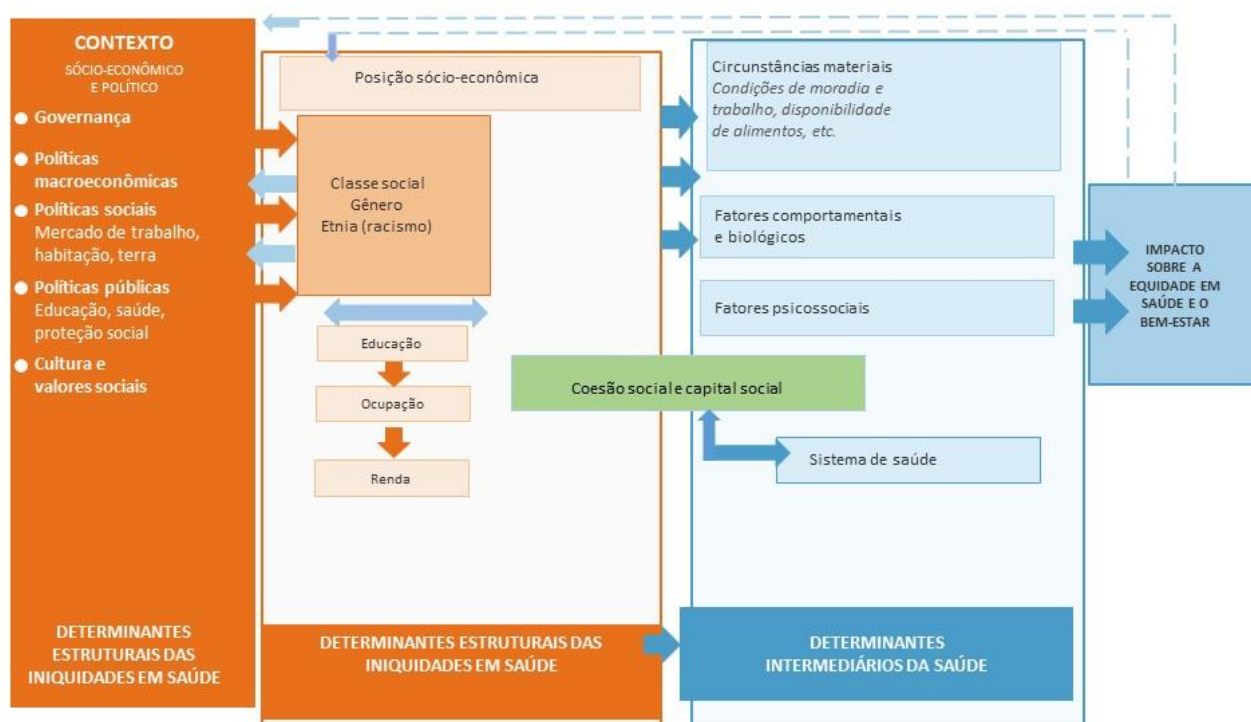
CONTEXTO
SÓCIO-ECONÔMICO E POLÍTICO

Governança

Políticas macroeconômicas

Políticas sociais
Mercado de trabalho, habitação, terra

Políticas públicas
Educação, saúde, proteção social

Cultura e valores sociais

DETERMINANTES ESTRUTURAIS DAS INIQUIDADES EM SAÚDE

Posição sócio-econômica

Classe social
Gênero
Etnia (racismo)

Educação

Ocupação

Renda

DETERMINANTES ESTRUTURAIS DAS INIQUIDADES EM SAÚDE

Circunstâncias materiais
Condições de moradia e trabalho, disponibilidade de alimentos, etc.

Fatores comportamentais e biológicos

Fatores psicossociais

Coesão social e capital social

Sistema de saúde

DETERMINANTES INTERMEDIÁRIOS DA SAÚDE

IMPACTO SOBRE A EQUIDADE EM SAÚDE E O BEM-ESTAR